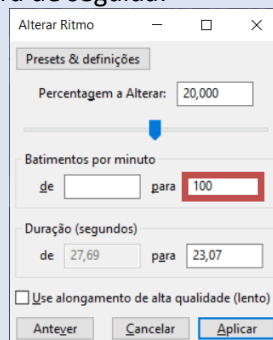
Alterar Ritmo

Presets & definições

Percentagem a Alterar: 20,000

Batimentos por minuto

de [ ] para 100

Duração (segundos)

de 27,69 para 23,07

Use alongamento de alta qualidade (lento)

Antever Cancelar Aplicar